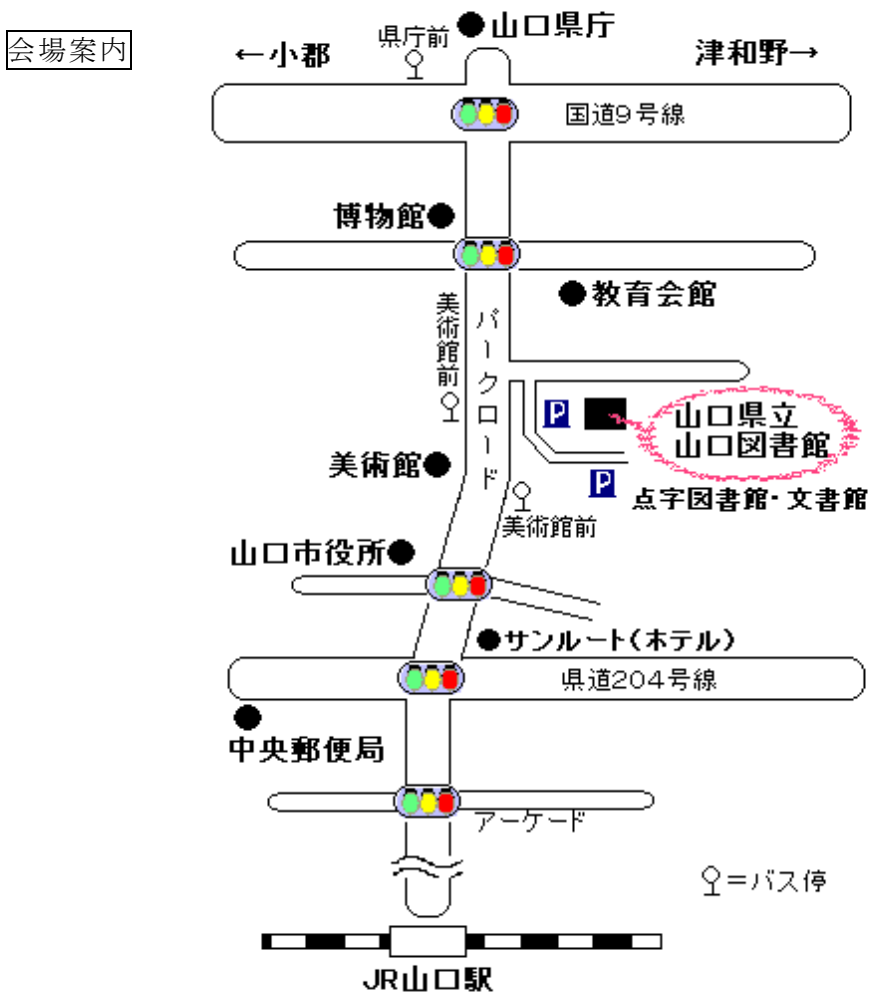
会場案内

県庁前
●山口県庁
←小郡
津和野→
国道9号線
博物館●
●教育会館
美術館前
パークロード
P
山口県立
山口図書館
美術館●
P
点字図書館・文書館
美術館前
山口市役所●
●サンルート（ホテル）
県道204号線
●
中央郵便局
アーケード
=バス停
JR山口駅